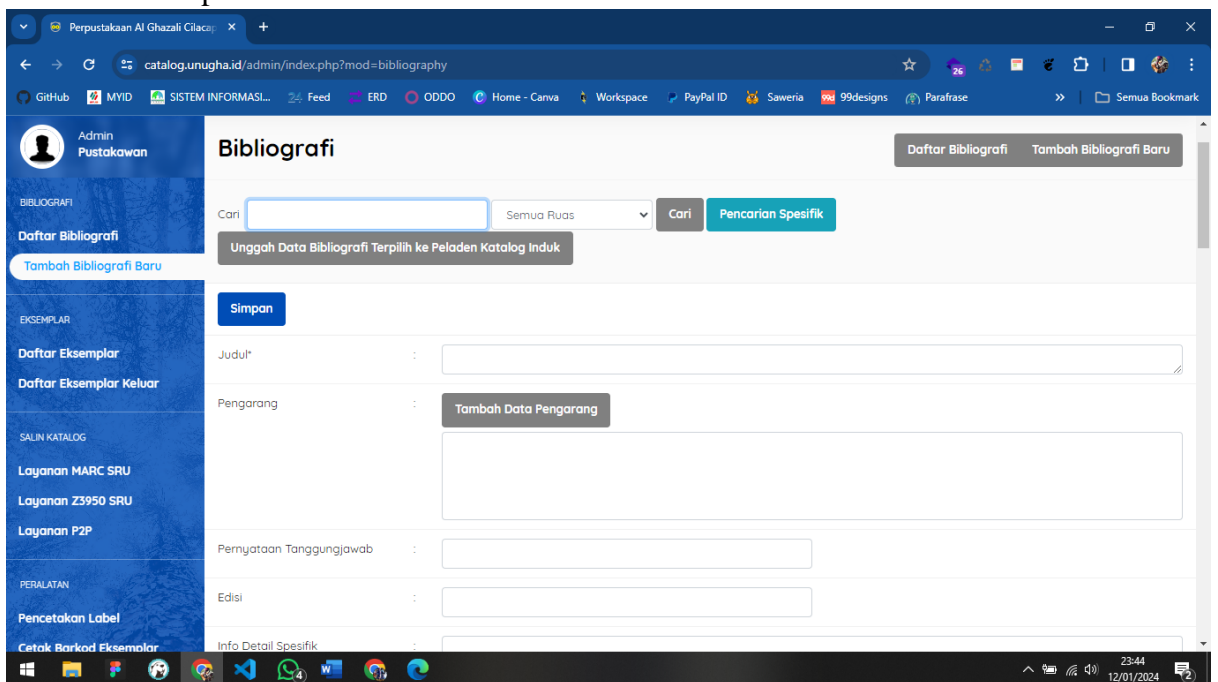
Perpustakaan Al Ghazali Cilacap ×

catalog.unugha.id/admin/index.php?mod=bibliography

GitHub MYID SISTEM INFORMASI... Feed ERD ODDO Home - Canva Workspace PayPal ID Saweria 99designs Parafrase » Semua Bookmark

Admin
Pustakawan

BIBLIOGRAFI
Daftar Bibliografi
Tambah Bibliografi Baru

EKSEMPLAR
Daftar Eksemplar
Daftar Eksemplar Keluar

SALIN KATALOG
Layanan MARC SRU
Layanan Z3950 SRU
Layanan P2P

PERALATAN
Pencetakan Label
Cetak Barkod Eksemplar

Bibliografi

Daftar Bibliografi Tambah Bibliografi Baru

Cari Semua Ruas Cari Pencarian Spesifik
Unggah Data Bibliografi Terpilih ke Peladen Katalog Induk

Simpan

Judul* :

Pengarang : Tambah Data Pengarang

Pernyataan Tanggungjawab :

Edisi :

Info Detail Spesifik :

23:44
12/01/2024